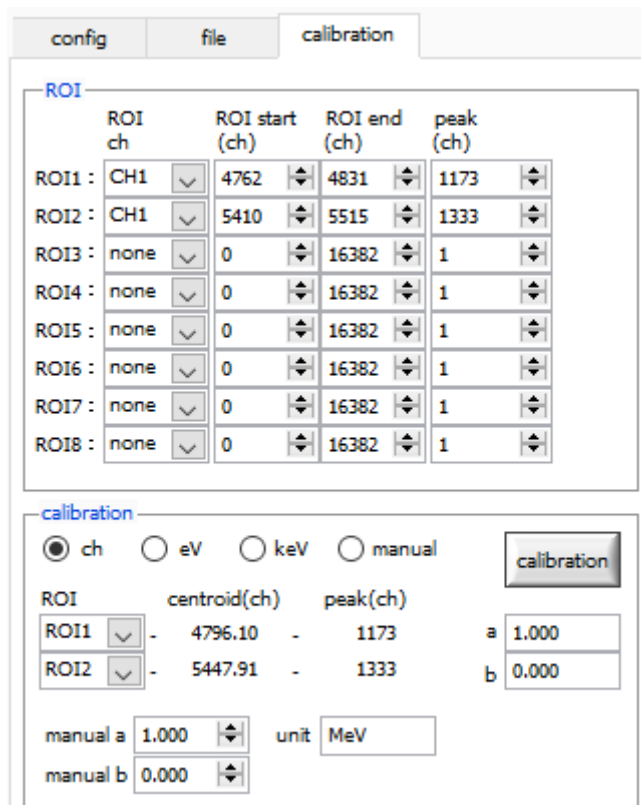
config | file | calibration

ROI

|  | ROI ch | ROI start (ch) | ROI end (ch) | peak (ch) |
|---|---|---|---|---|
| ROI1 : | CH1 | 4762 | 4831 | 1173 |
| ROI2 : | CH1 | 5410 | 5515 | 1333 |
| ROI3 : | none | 0 | 16382 | 1 |
| ROI4 : | none | 0 | 16382 | 1 |
| ROI5 : | none | 0 | 16382 | 1 |
| ROI6 : | none | 0 | 16382 | 1 |
| ROI7 : | none | 0 | 16382 | 1 |
| ROI8 : | none | 0 | 16382 | 1 |

calibration

ch eV keV manual

calibration

| ROI | centroid(ch) | peak(ch) |  |
|---|---|---|---|
| ROI1 - | 4796.10 - | 1173 | a 1.000 |
| ROI2 - | 5447.91 - | 1333 | b 0.000 |

manual a 1.000 unit MeV

manual b 0.000